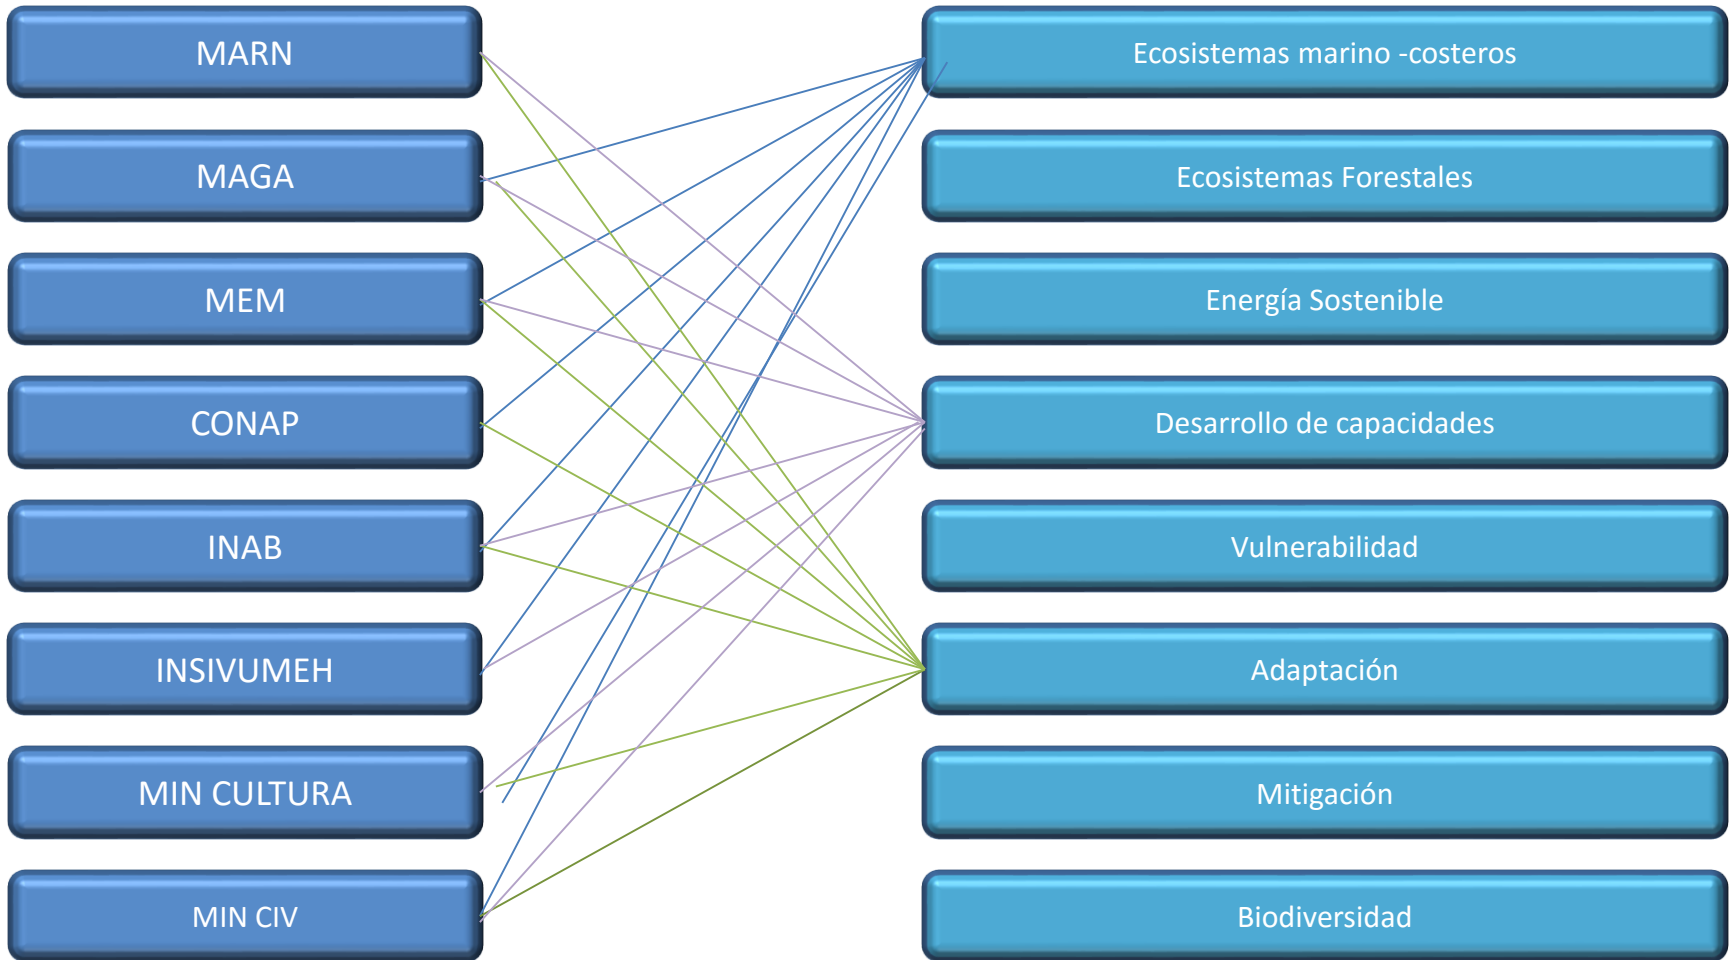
MARN

MAGA

MEM

CONAP

INAB

INSIVUMEH

MIN CULTURA

MIN CIV

Ecosistemas marino -costeros

Ecosistemas Forestales

Energía Sostenible

Desarrollo de capacidades

Vulnerabilidad

Adaptación

Mitigación

Biodiversidad